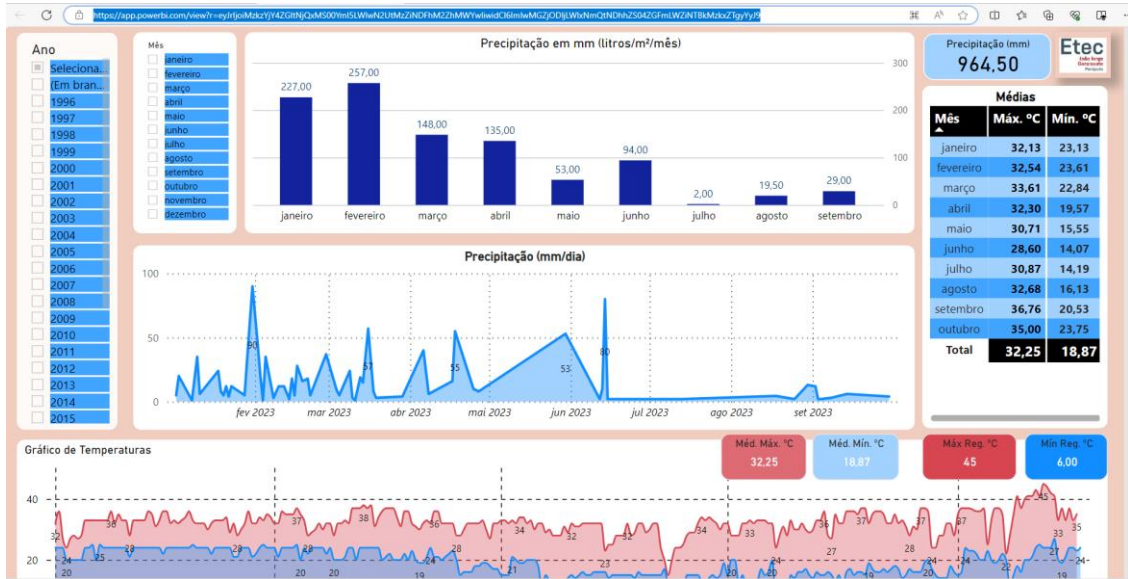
https://app.powerbi.com/view?r=eyJrIjoiMzkzYjY4ZGItNjQxMS00YmI5LWIwN2UtMzZiNDFhM2ZhMWYwIiwidCI6ImIwMGZjODljLWIxNmQtNDhhZS04ZGFmLWZiNTBkMzkxZTgyYyJ9

Ano
Seleciona...
(Em bran...
1996
1997
1998
1999
2000
2001
2002
2003
2004
2005
2006
2007
2008
2009
2010
2011
2012
2013
2014
2015

Mês
janeiro
fevereiro
março
abril
maio
junho
julho
agosto
setembro
outubro
novembro
dezembro

Precipitação em mm (litros/m²/mês)
300
200
100
0
227,00
257,00
148,00
135,00
53,00
94,00
2,00
19,50
29,00
janeiro
fevereiro
março
abril
maio
junho
julho
agosto
setembro

Precipitação (mm)
964,50

Etec

Médias
| Mês | Máx. ºC | Mín. ºC |
|---|---|---|
| janeiro | 32,13 | 23,13 |
| fevereiro | 32,54 | 23,61 |
| março | 33,61 | 22,84 |
| abril | 32,30 | 19,57 |
| maio | 30,71 | 15,55 |
| junho | 28,60 | 14,07 |
| julho | 30,87 | 14,19 |
| agosto | 32,68 | 16,13 |
| setembro | 36,76 | 20,53 |
| outubro | 35,00 | 23,75 |
| Total | 32,25 | 18,87 |

Precipitação (mm/dia)
100
50
0
90
57
55
53
80
fev 2023
mar 2023
abr 2023
mai 2023
jun 2023
jul 2023
ago 2023
set 2023

Gráfico de Temperaturas
Méd. Máx. °C
32,25
Méd. Mín. °C
18,87
Máx Reg. °C
45
Mín Reg. °C
6,00
40
20
32
36
37
38
36
34
32
32
34
33
36
37
28
37
45
33
35
24
25
28
28
28
28
24
27
24
24
27
24
20
20
20
19
21
23
20
20
20
22
19